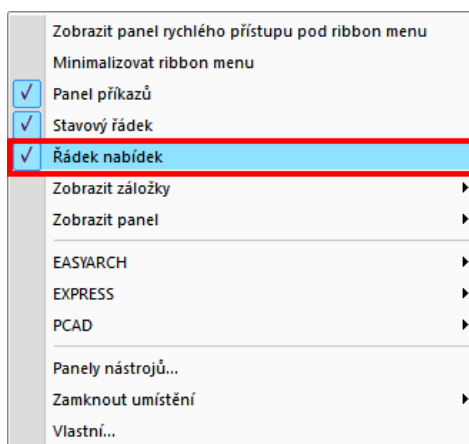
Zobrazit panel rychlého přístupu pod ribbon menu
Minimalizovat ribbon menu
√ Panel příkazů
√ Stavový řádek
√ Řádek nabídek
Zobrazit záložky
Zobrazit panel
EASYARCH
EXPRESS
PCAD
Panely nástrojů...
Zamknout umístění
Vlastní...